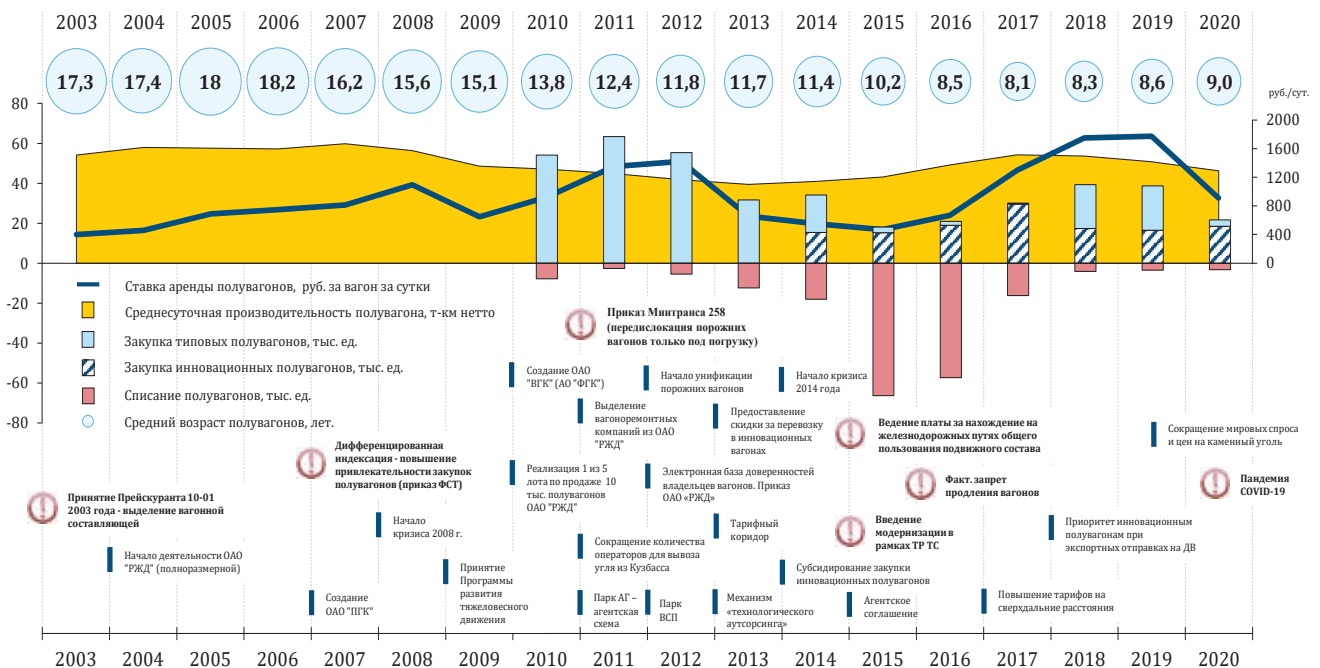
2003 2004 2005 2006 2007 2008 2009 2010 2011 2012 2013 2014 2015 2016 2017 2018 2019 2020

17,3 17,4 18 18,2 16,2 15,6 15,1 13,8 12,4 11,8 11,7 11,4 10,2 8,5 8,1 8,3 8,6 9,0

руб./сут.

80
60
40
20
0
-20
-40
-60
-80

2000
1600
1200
800
400
0

Ставка аренды полувагонов, руб. за вагон за сутки
Среднесуточная производительность полувагона, т-км нетто
Закупка типовых полувагонов, тыс. ед.
Закупка инновационных полувагонов, тыс. ед.
Списание полувагонов, тыс. ед.
Средний возраст полувагонов, лет.

Приказ Минтранса 258 (передислокация порожних вагонов только под погрузку)

Создание ОАО "ВГК" (АО "ФГК")

Начало унификации порожних вагонов

Начало кризиса 2014 года

Выделение вагоноремонтных компаний из ОАО "РЖД"

Предоставление скидки за перевозку в инновационных вагонах

Ведение платы за нахождение на железнодорожных путях общего пользования подвижного состава

Сокращение мировых спроса и цен на каменный уголь

Дифференцированная индексация - повышение привлекательности закупок полувагонов (приказ ФСТ)

Реализация 1 из 5 лота по продаже 10 тыс. полувагонов ОАО "РЖД"

Электронная база доверенностей владельцев вагонов. Приказ ОАО «РЖД»

Факт. запрет продления вагонов

Пандемия COVID-19

Принятие Прейскуранта 10-01 2003 года - выделение вагонной составляющей

Начало кризиса 2008 г.

Тарифный коридор

Введение модернизации в рамках ТР ТС

Приоритет инновационным полувагонам при экспортных отправках на ДВ

Сокращение количества операторов для вывоза угля из Кузбасса

Начало деятельности ОАО "РЖД" (полноразмерной)

Принятие Программы развития тяжеловесного движения

Субсидирование закупки инновационных полувагонов

Создание ОАО "ПГК"

Парк АГ – агентская схема

Парк ВСП

Механизм «технологического аутсорсинга»

Агентское соглашение

Повышение тарифов на сверхдальние расстояния

2003 2004 2005 2006 2007 2008 2009 2010 2011 2012 2013 2014 2015 2016 2017 2018 2019 2020